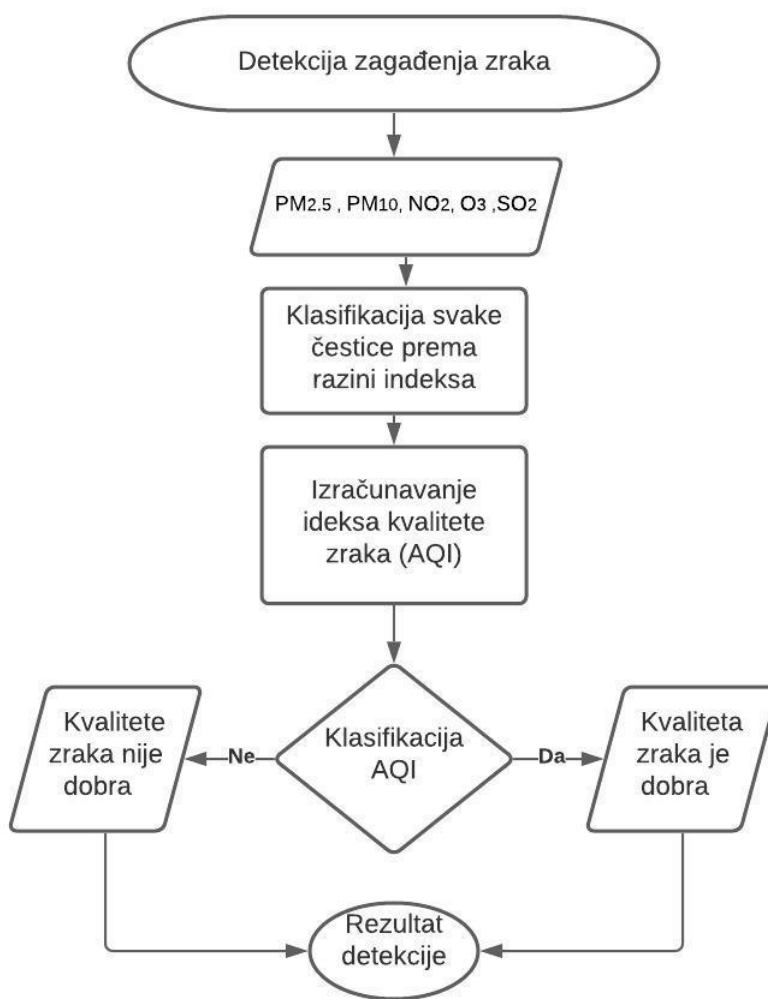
Detekcija zagađenja zraka

$PM_{2.5}$ , $PM_{10}$, $NO_2$, $O_3$ ,$SO_2$

Klasifikacija svake čestice prema razini indeksa

Izračunavanje ideksa kvalitete zraka (AQI)

Klasifikacija AQI

Ne

Da

Kvalitete zraka nije dobra

Kvaliteta zraka je dobra

Rezultat detekcije